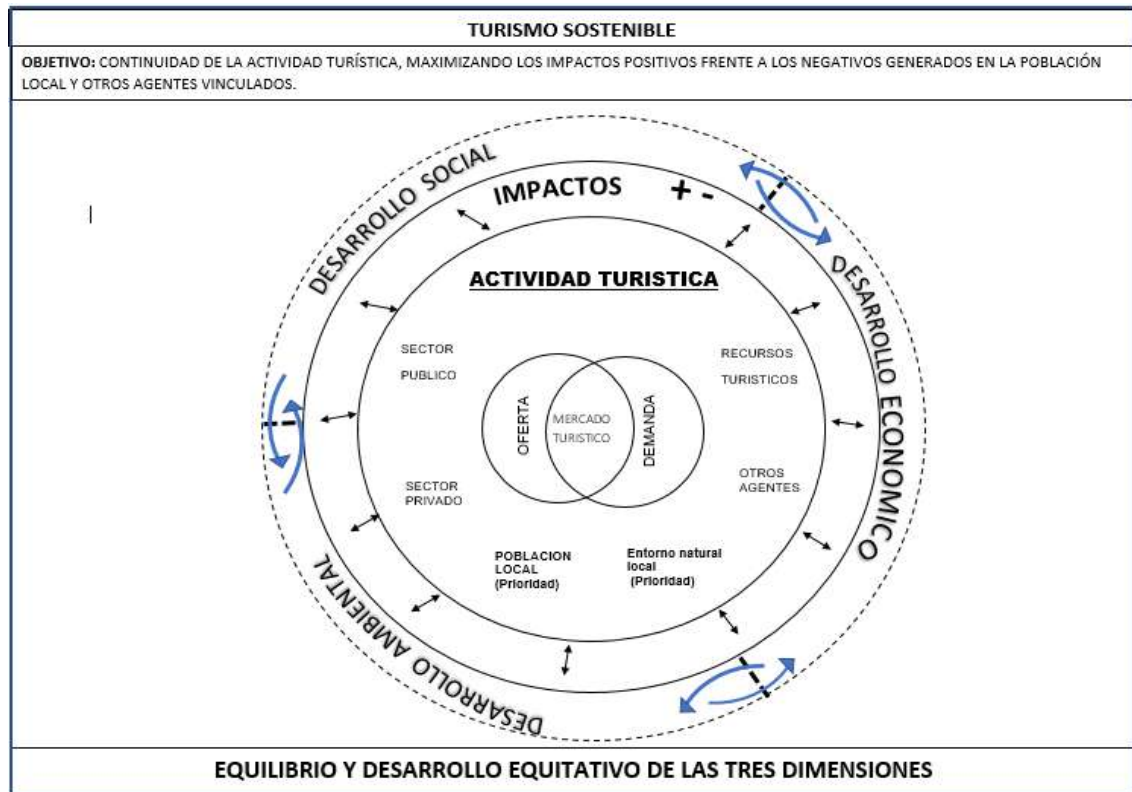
TURISMO SOSTENIBLE

OBJETIVO: CONTINUIDAD DE LA ACTIVIDAD TURÍSTICA, MAXIMIZANDO LOS IMPACTOS POSITIVOS FRENTE A LOS NEGATIVOS GENERADOS EN LA POBLACIÓN LOCAL Y OTROS AGENTES VINCULADOS.

DESARROLLO SOCIAL

IMPACTOS + -

DESARROLLO ECONOMICO

DESARROLLO AMBIENTAL

ACTIVIDAD TURISTICA

SECTOR PUBLICO

RECURSOS TURISTICOS

OFERTA

MERCADO TURISTICO

DEMANDA

SECTOR PRIVADO

OTROS AGENTES

POBLACION LOCAL (Prioridad)

Entorno natural local (Prioridad)

EQUILIBRIO Y DESARROLLO EQUITATIVO DE LAS TRES DIMENSIONES